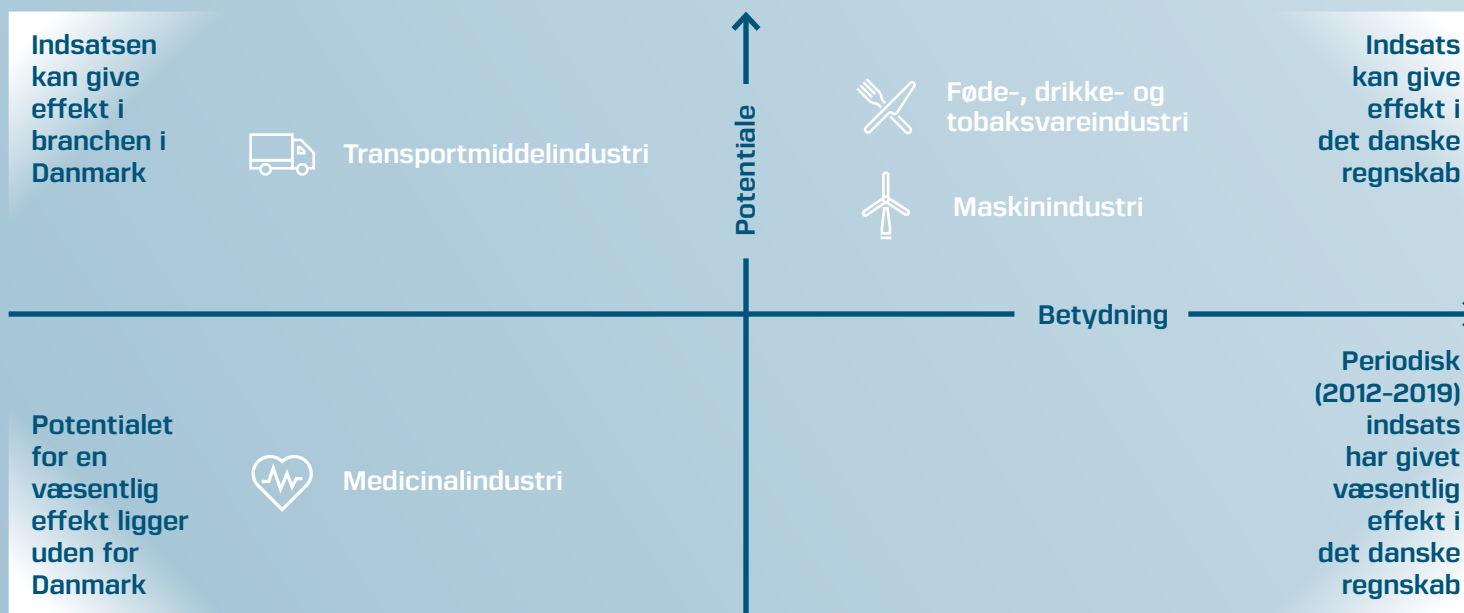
Indsatsen kan give effekt i branchen i Danmark

Transportmiddelindustri

Potentiale

Føde-, drikke- og tobaksvareindustri

Maskinindustri

Indsats kan give effekt i det danske regnskab

Betydning

Periodisk (2012-2019) indsats har givet væsentlig effekt i det danske regnskab

Potentialet for en væsentlig effekt ligger uden for Danmark

Medicinalindustri